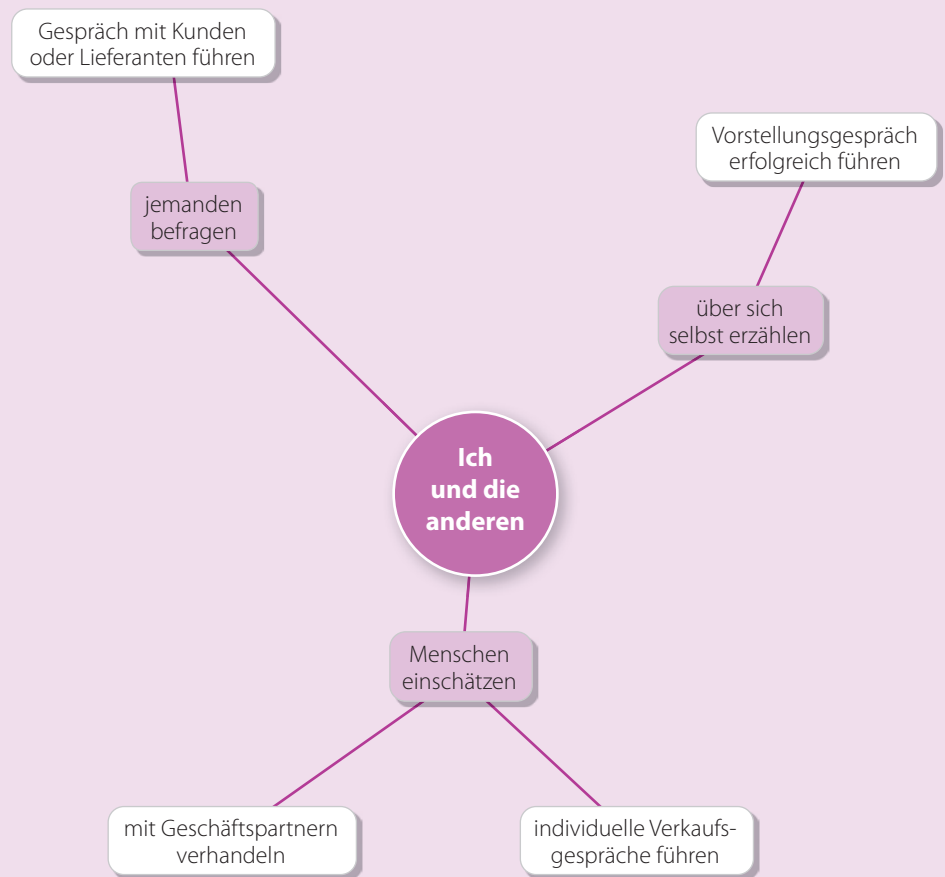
Gespräch mit Kunden oder Lieferanten führen

jemanden befragen

Vorstellungsgespräch erfolgreich führen

über sich selbst erzählen

Ich und die anderen

Menschen einschätzen

mit Geschäftspartnern verhandeln

individuelle Verkaufsgespräche führen